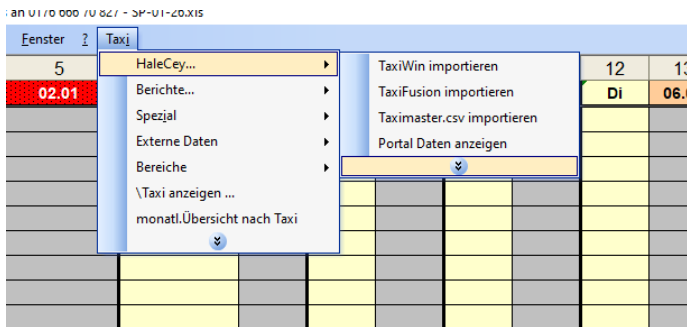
an 0176 666 70 827 - SP-01-26.xls

Fenster ? Taxi

5
02.01

HaleCey...
Berichte...
Spezial
Externe Daten
Bereiche
\Taxi anzeigen ...
monatl.Übersicht nach Taxi

TaxiWin importieren
TaxiFusion importieren
Taximaster.csv importieren
Portal Daten anzeigen

12
Di

13
06.0